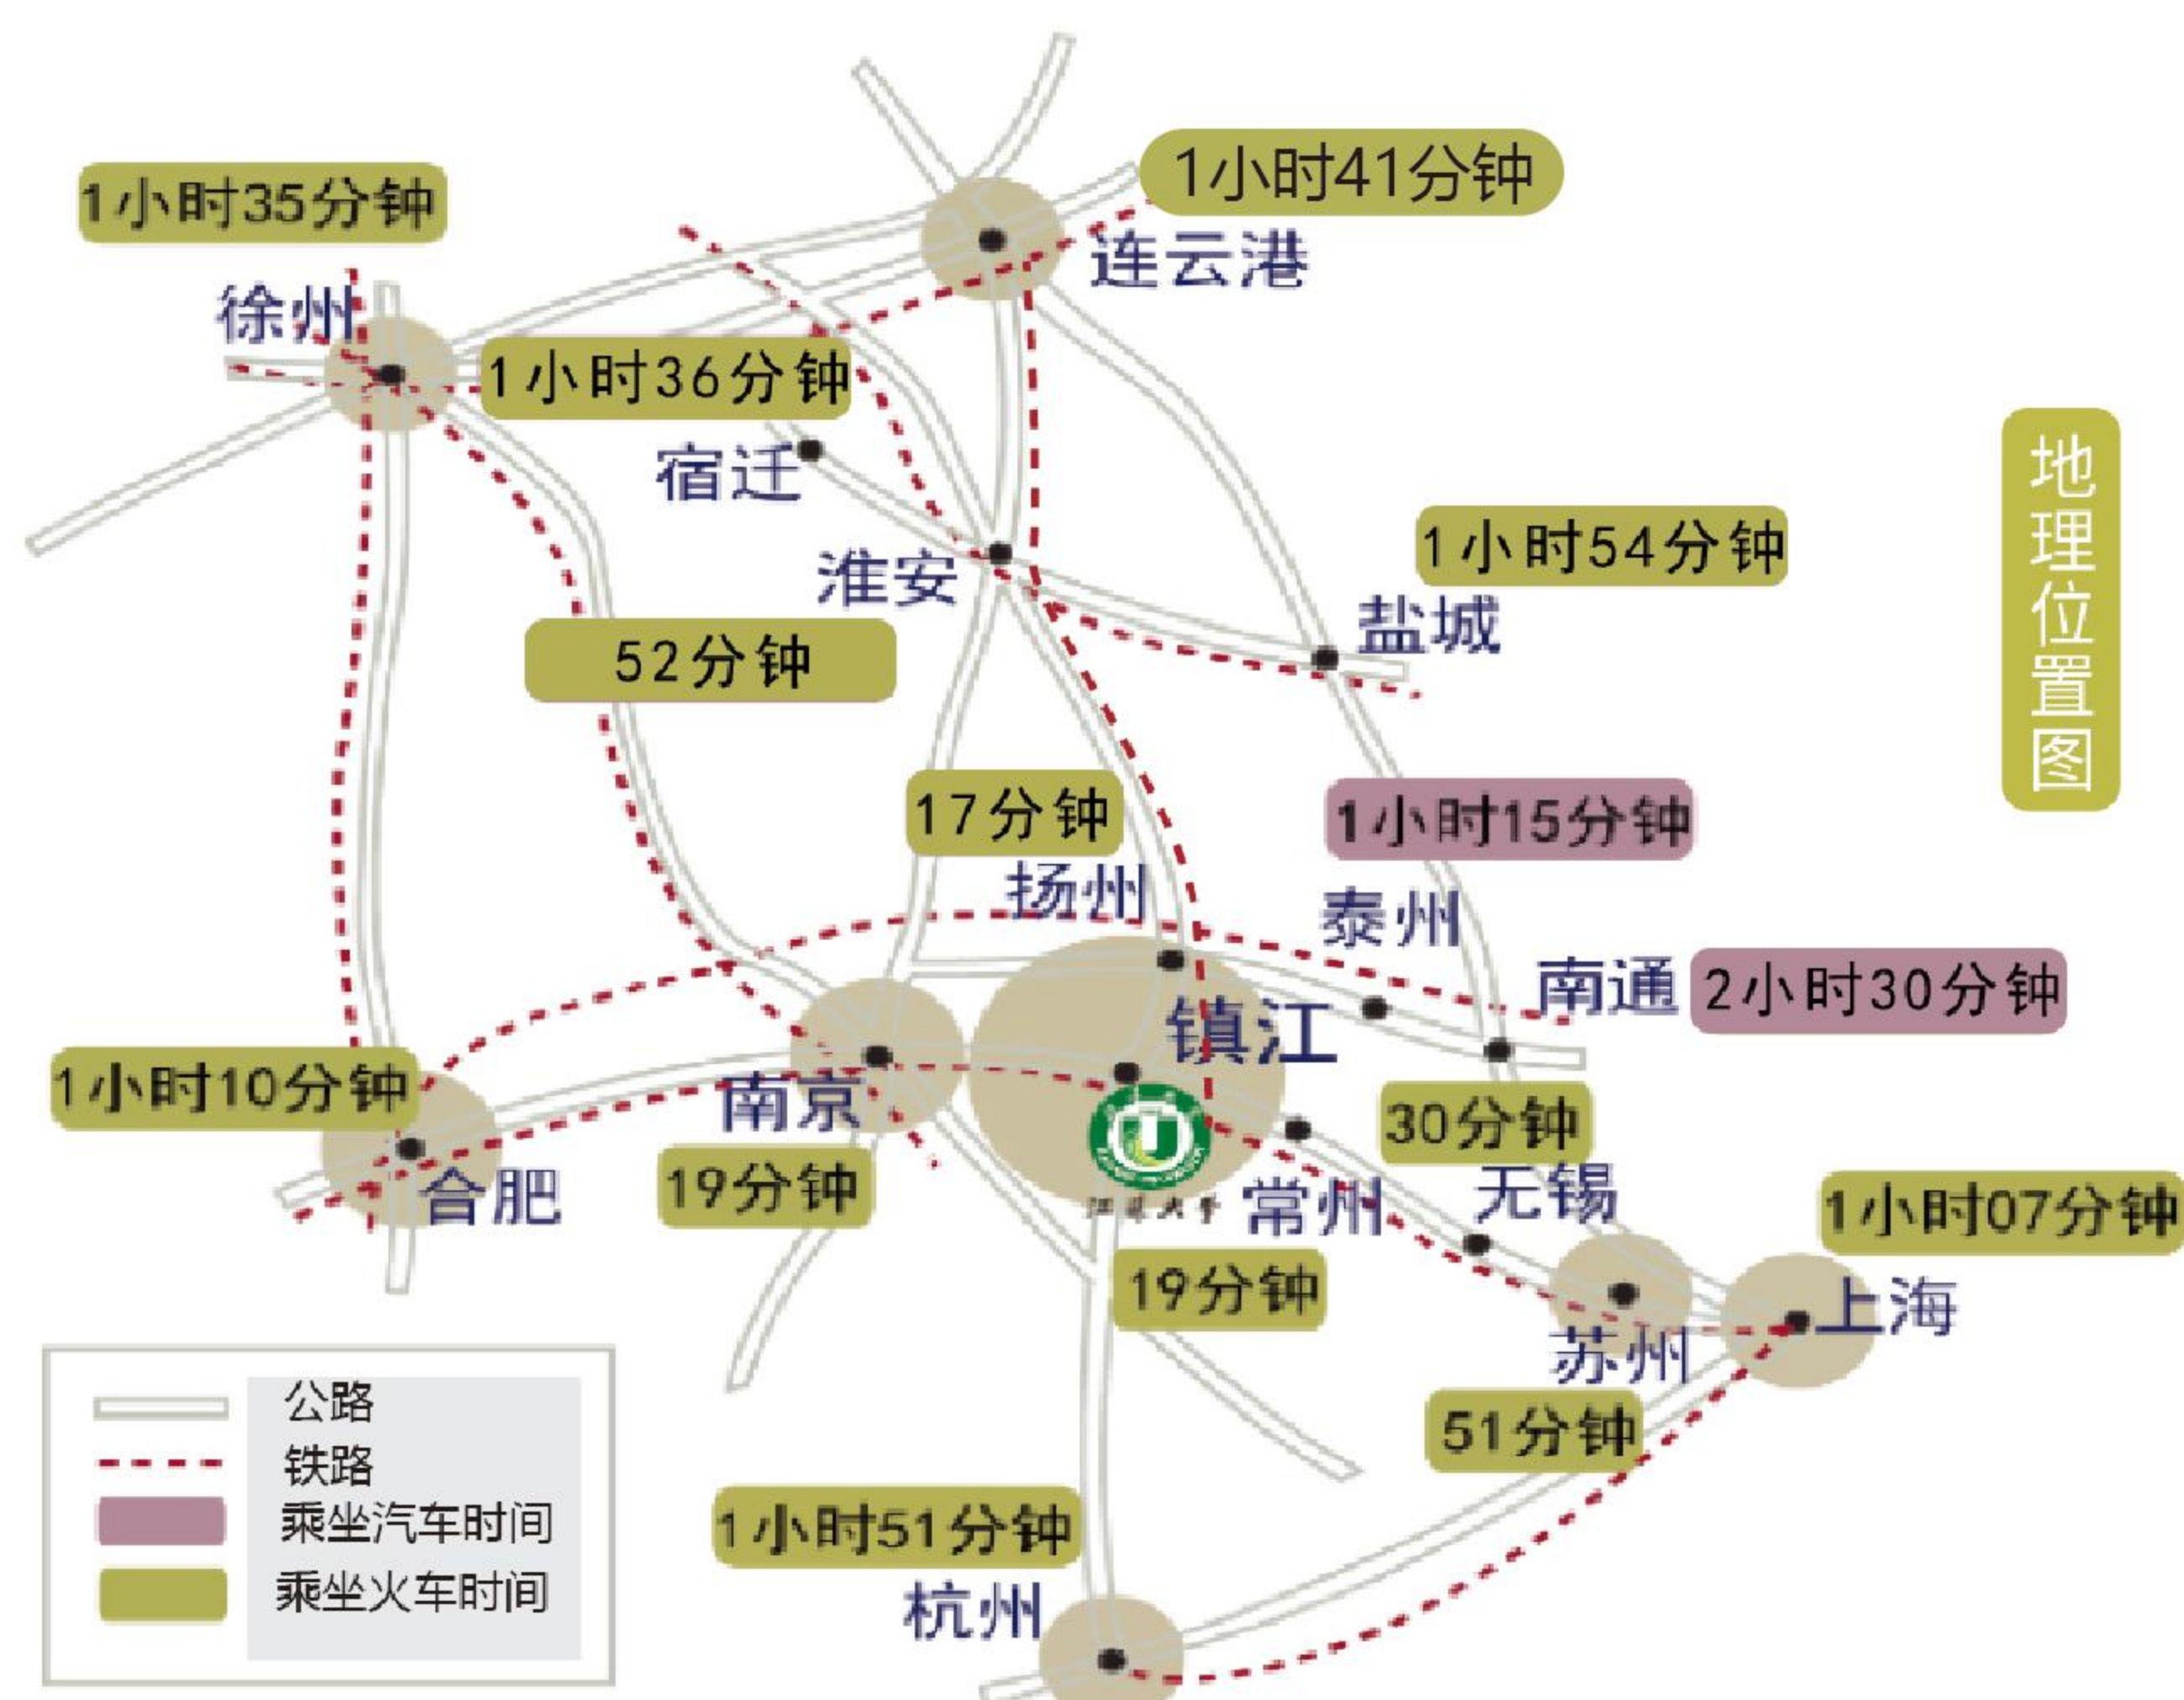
地理位置图

1小时35分钟

1小时41分钟

连云港

徐州

1小时36分钟

宿迁

淮安

1小时54分钟

盐城

52分钟

17分钟

1小时15分钟

扬州

泰州

南通

2小时30分钟

镇江

1小时10分钟

南京

30分钟

合肥

19分钟

江苏大学

常州

无锡

1小时07分钟

上海

19分钟

苏州

51分钟

1小时51分钟

杭州

公路

铁路

乘坐汽车时间

乘坐火车时间